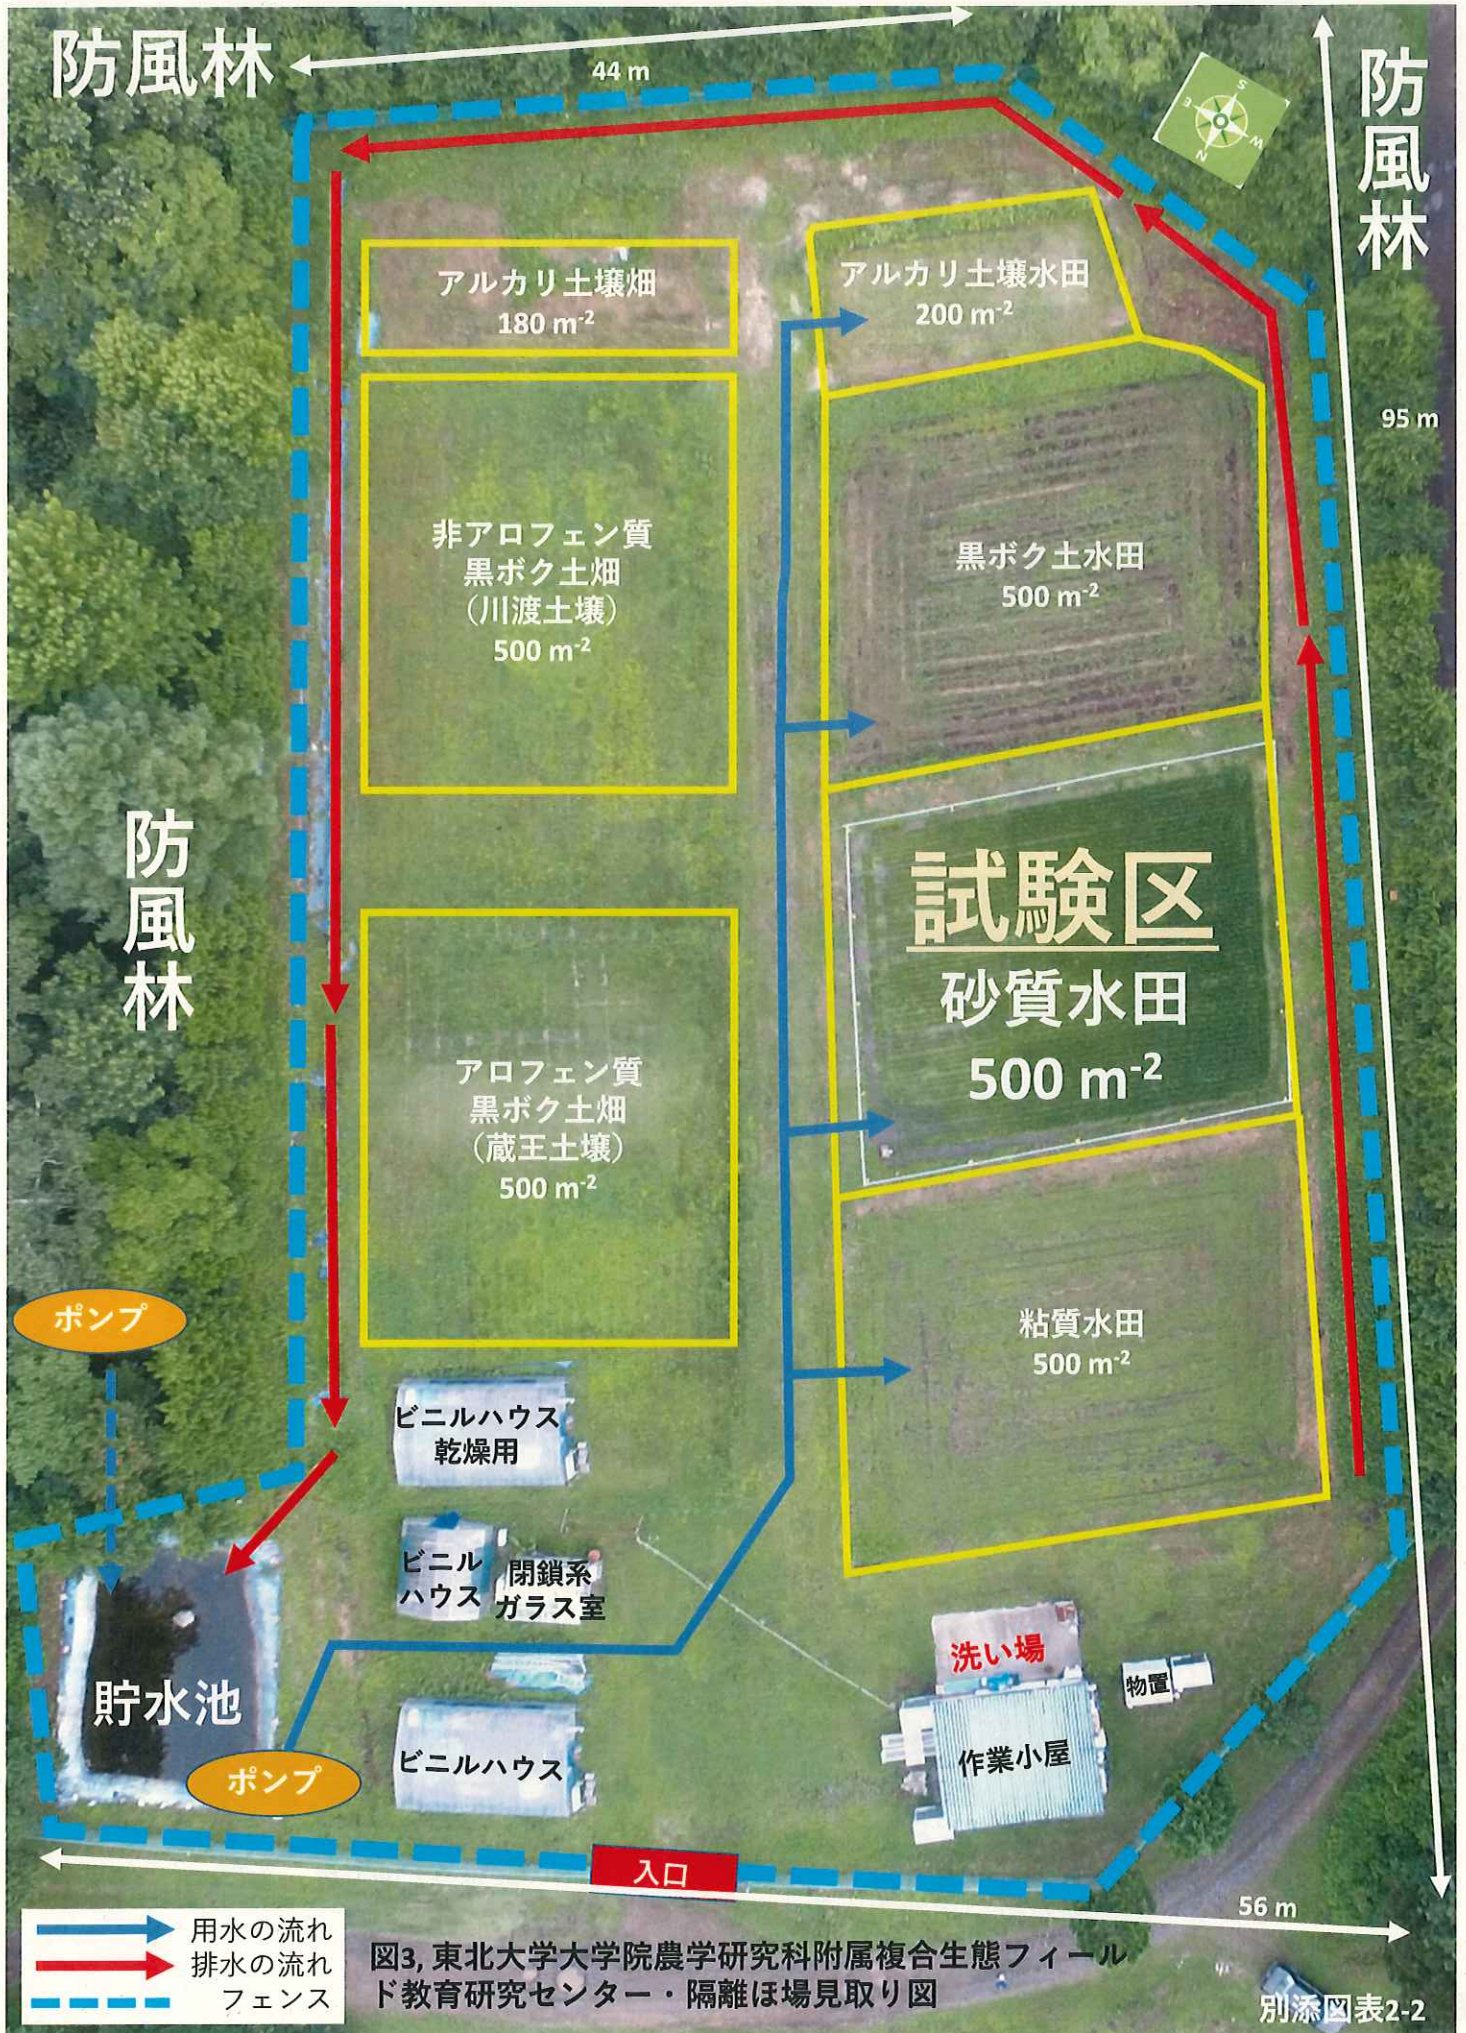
防風林

44 m

防風林

95 m

アルカリ土壌畑
180 $m^{-2}$

アルカリ土壌水田
200 $m^{-2}$

非アロフェン質
黒ボク土畑
（川渡土壌）
500 $m^{-2}$

黒ボク土水田
500 $m^{-2}$

防風林

試験区
砂質水田
500 $m^{-2}$

アロフェン質
黒ボク土畑
（蔵王土壌）
500 $m^{-2}$

粘質水田
500 $m^{-2}$

ポンプ

ビニルハウス
乾燥用

ビニル
ハウス

閉鎖系
ガラス室

洗い場

物置

貯水池

ポンプ

ビニルハウス

作業小屋

入口

56 m

用水の流れ
排水の流れ
フェンス

図3, 東北大学大学院農学研究科附属複合生態フィールド教育研究センター・隔離ほ場見取り図

別添図表2-2